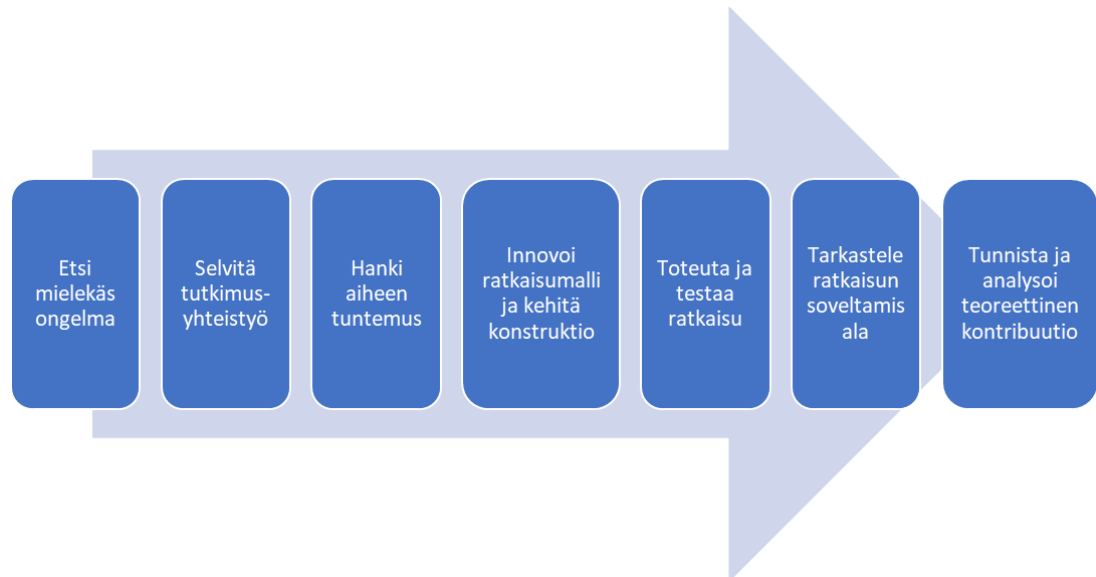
Etsi mielekäs ongelma

Selvitä tutkimusyhteistyö

Hanki aiheen tuntemus

Innovoi ratkaisumalli ja kehitä konstruktio

Toteuta ja testaa ratkaisu

Tarkastele ratkaisun soveltamis ala

Tunnista ja analysoi teoreettinen kontribuutio